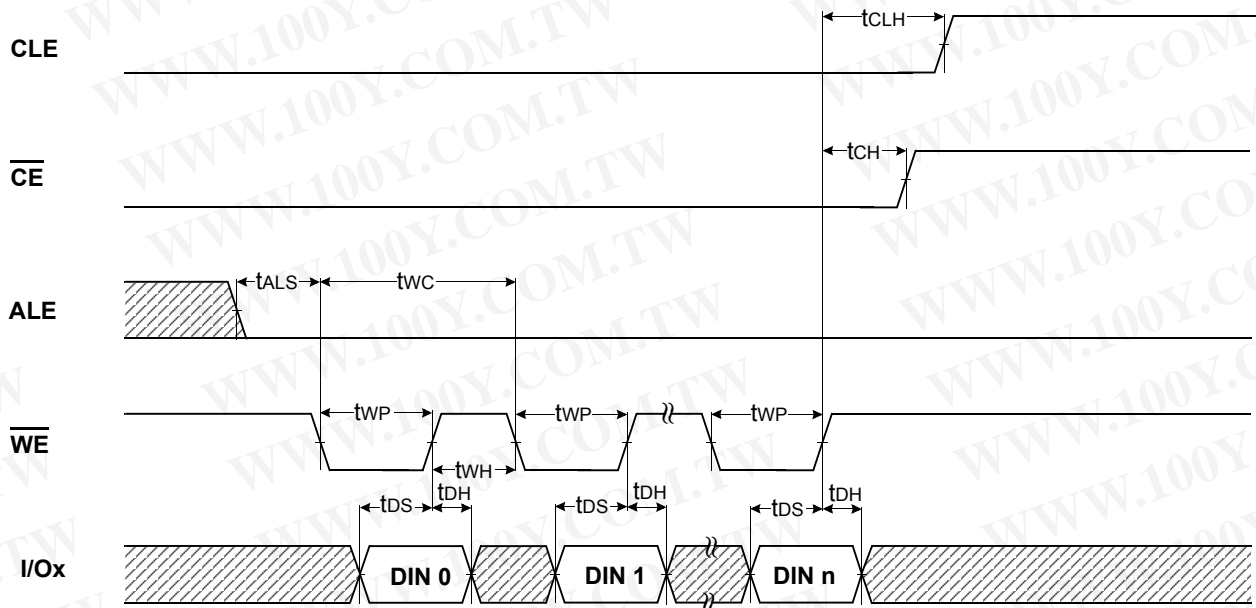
CLE

$t_{CLH}$

$\overline{CE}$

$t_{CH}$

ALE

$t_{ALS}$

$t_{WC}$

$\overline{WE}$

$t_{WP}$

$t_{WP}$

$t_{WP}$

$t_{WH}$

$t_{DS}$

$t_{DH}$

$t_{DS}$

$t_{DH}$

$t_{DS}$

$t_{DH}$

I/Ox

DIN 0

DIN 1

DIN n

WWW.100Y.COM.TW